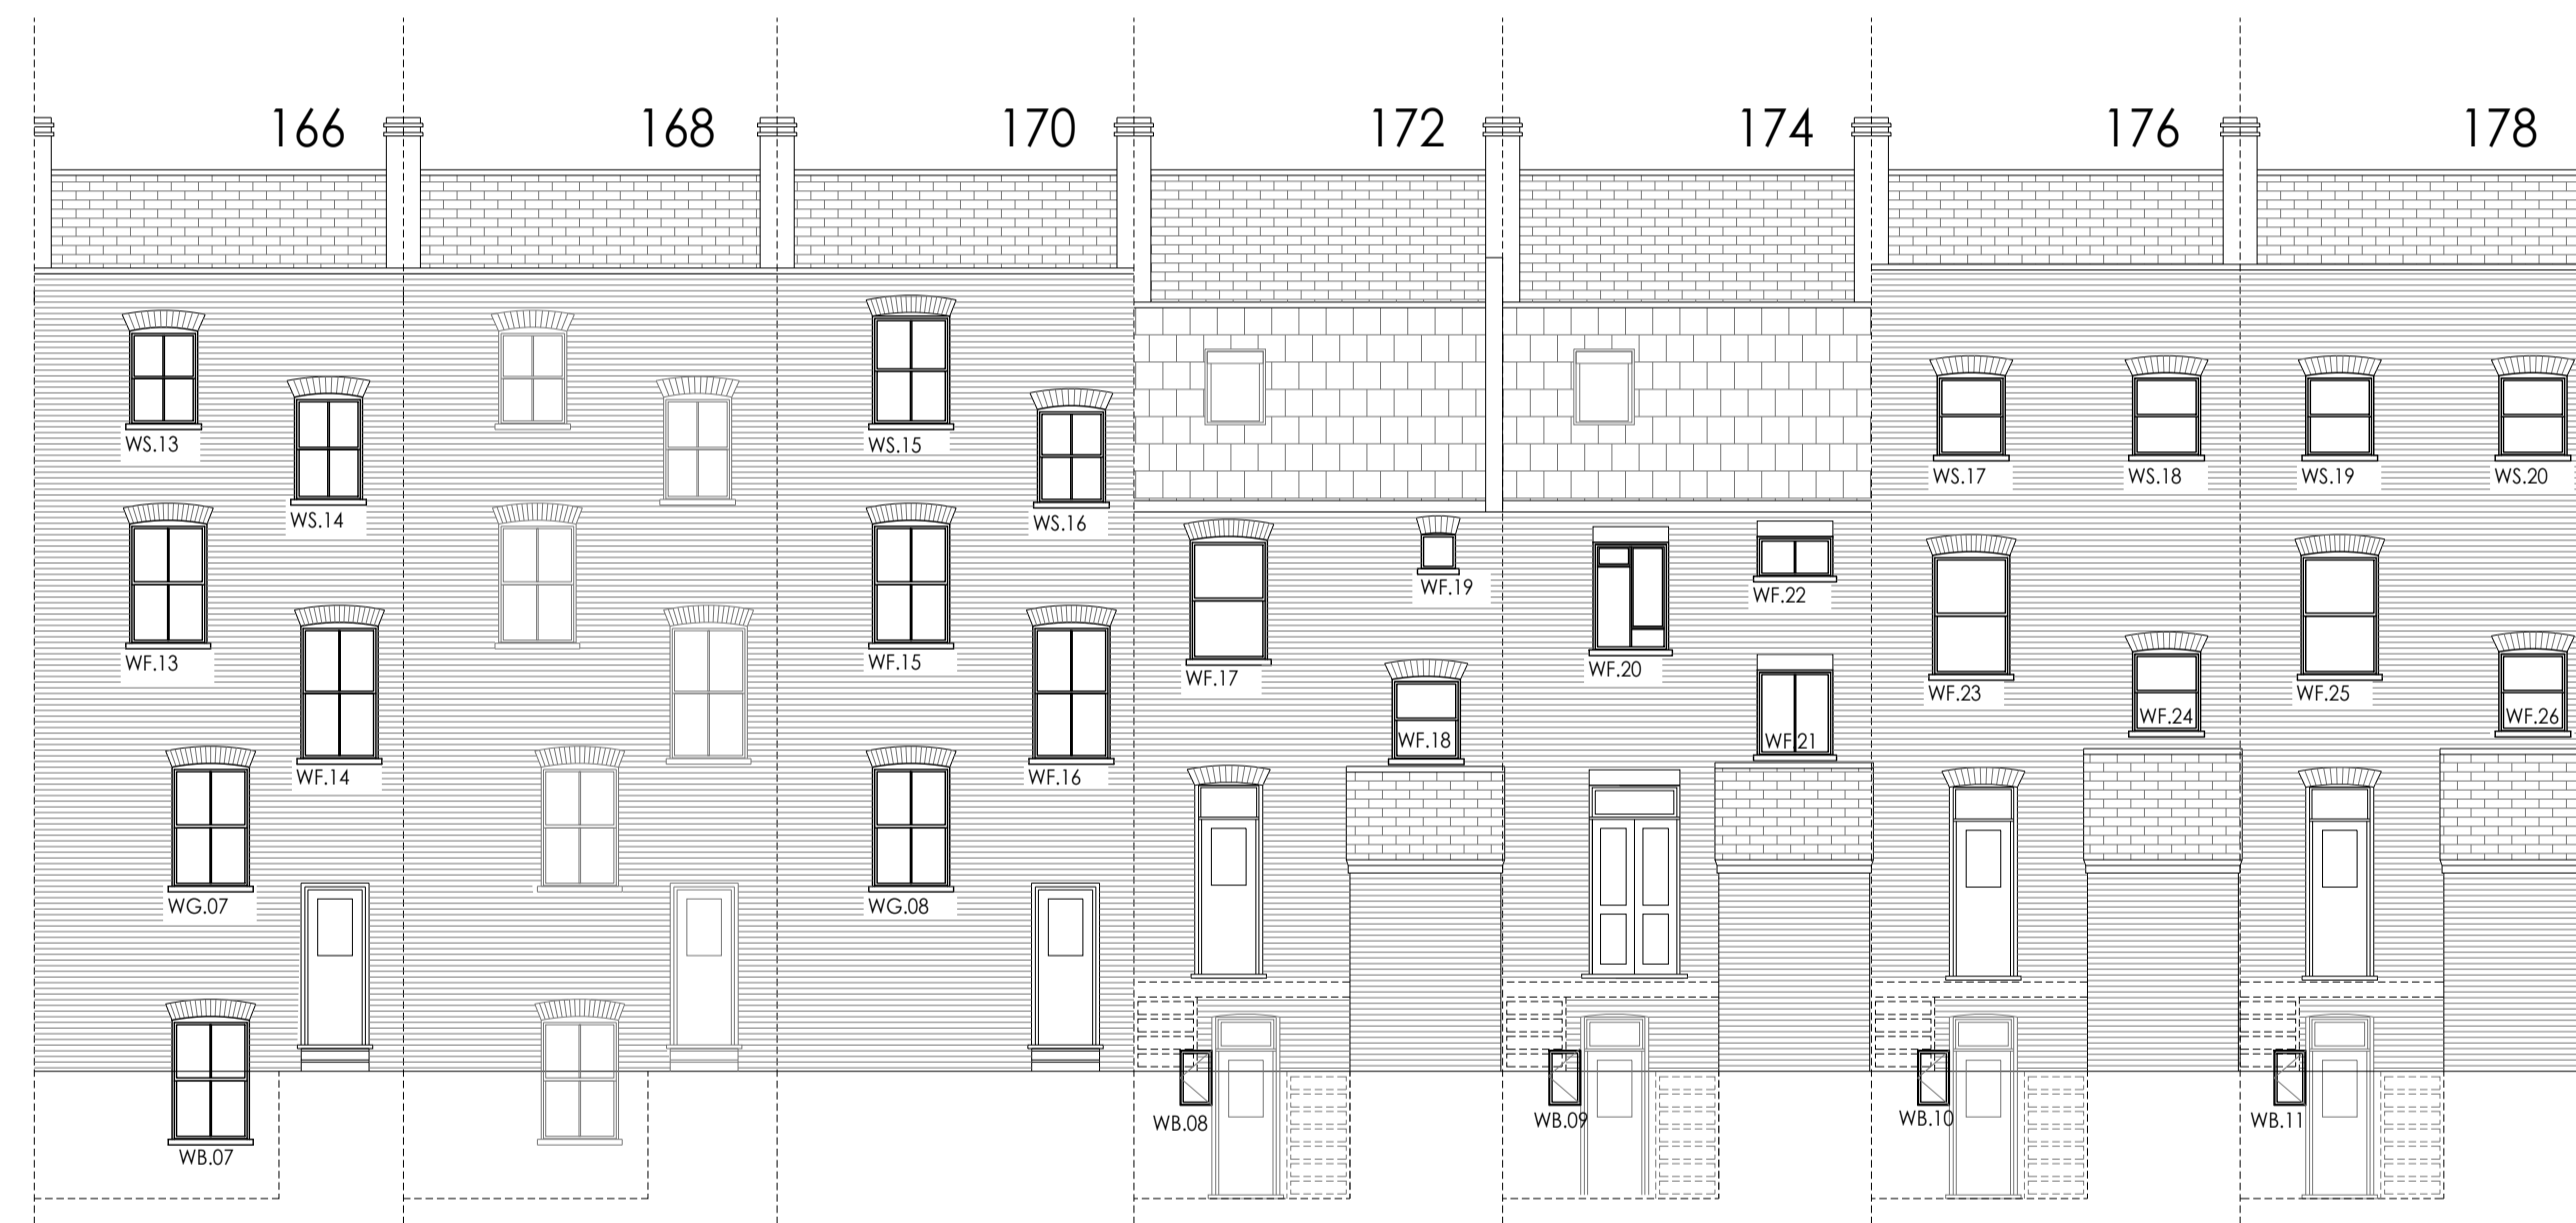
166

168

170

172

174

176

178

WS.13

WS.14

WF.13

WF.14

WG.07

WB.07

WS.15

WS.16

WF.15

WF.16

WG.08

WF.17

WF.19

WF.18

WB.08

WF.20

WF.22

WF.21

WB.09

WS.17

WS.18

WF.23

WF.24

WB.10

WS.19

WS.20

WF.25

WF.26

WB.11